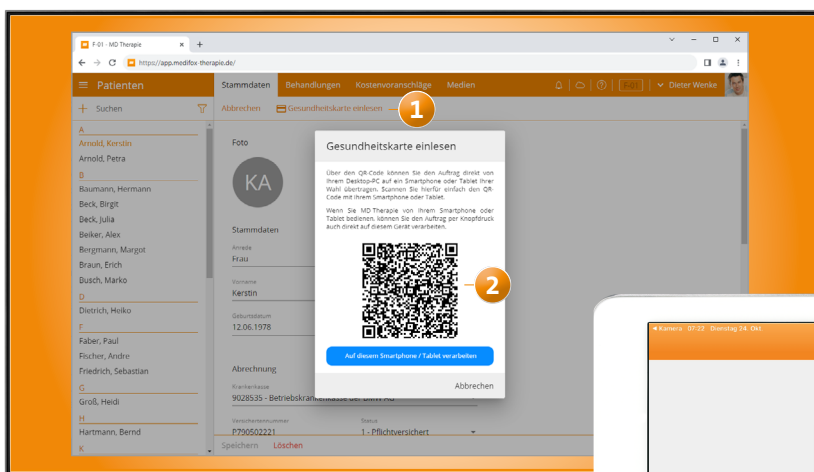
F-01 · MD Therapie
https://app.medifox-therapie.de/

Patienten
Stammdaten Behandlungen Kostenvoranschläge Medien
Dieter Wenke

Suchen
Abbrechen Gesundheitskarte einlesen
1

A
Arnold, Kerstin
Arnold, Petra
B
Baumann, Hermann
Beck, Birgit
Beck, Julia
Beiker, Alex
Bergmann, Margot
Braun, Erich
Busch, Marko
D
Dietrich, Heiko
F
Faber, Paul
Fischer, Andre
Friedrich, Sebastian
G
Groß, Heidi
H
Hartmann, Bernd
K

Foto
KA
Stammdaten
Anrede
Frau
Vorname
Kerstin
Geburtsdatum
12.06.1978
Abrechnung
Krankenkasse
9028535 - Betriebskrankenkasse der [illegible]
Versichertennummer
P790502221
Status
1 - Pflichtversichert
Speichern Löschen

Gesundheitskarte einlesen
Über den QR-Code können Sie den Auftrag direkt von Ihrem Desktop-PC auf ein Smartphone oder Tablet Ihrer Wahl übertragen. Scannen Sie hierfür einfach den QR-Code mit Ihrem Smartphone oder Tablet.
Wenn Sie MD Therapie von Ihrem Smartphone oder Tablet bedienen, können Sie den Auftrag per Knopfdruck auch direkt auf diesem Gerät verarbeiten.
2
Auf diesem Smartphone / Tablet verarbeiten
Abbrechen

◄ Kamera 07:22 Dienstag 24. Okt.